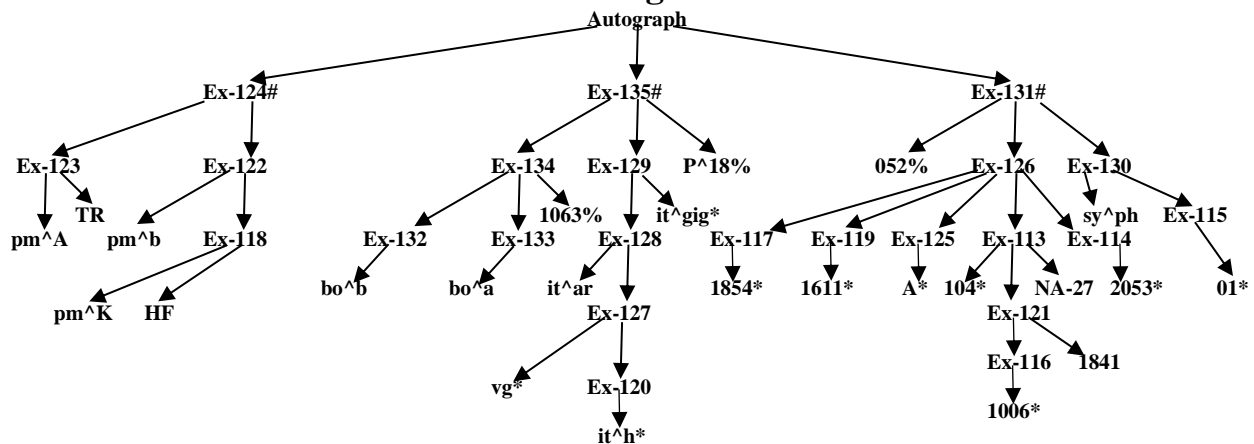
Autograph

Ex-124#
Ex-135#
Ex-131#

Ex-123
TR
pm^A
Ex-122
pm^b
Ex-118
pm^K
HF

Ex-134
Ex-132
bo^b
Ex-133
bo^a
1063%
Ex-129
it^gig*
Ex-128
it^ar
Ex-127
vg*
Ex-120
it^h*
P^18%

052%
Ex-126
Ex-117
1854*
Ex-119
1611*
Ex-125
A*
Ex-113
104*
NA-27
Ex-121
Ex-116
1006*
1841
Ex-114
2053*
Ex-130
sy^ph
Ex-115
01*